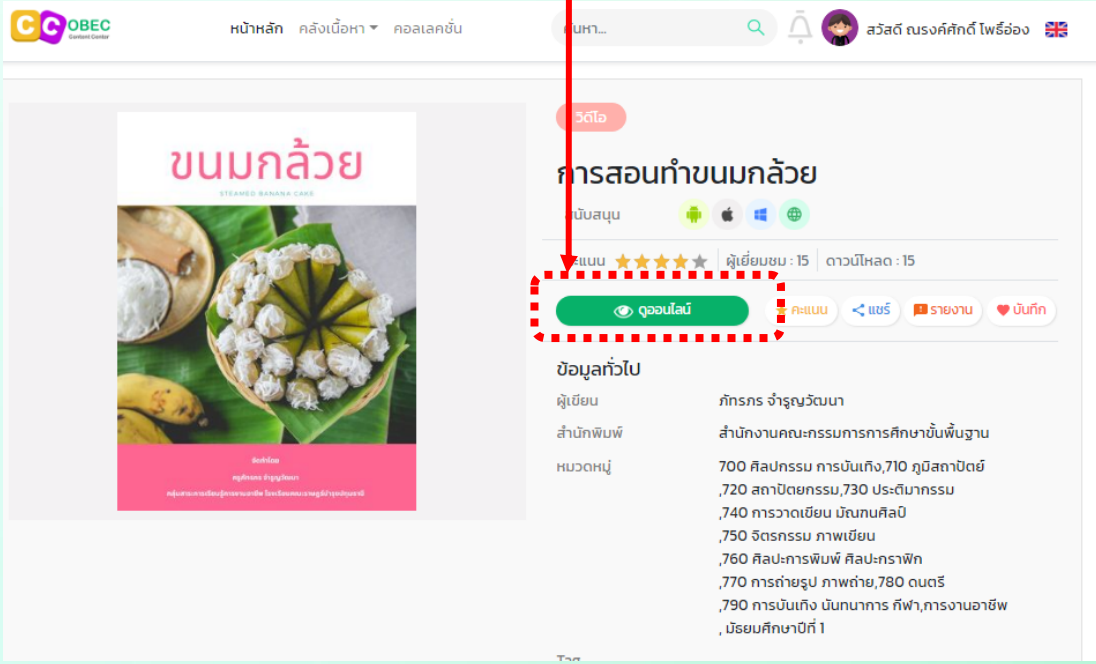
CC OBEC Content Center

หน้าหลัก คลังเนื้อหา คอลเลคชั่น

ค้นหา...

สวัสดี ณรงค์ศักดิ์ โพธิ์อ่อง

ขนมกล้วย
STEAMED BANANA CAKE

จัดทำโดย
ครูภัทรภร จำรูญวัฒนา
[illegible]

วิดีโอ

การสอนทำขนมกล้วย

สนับสนุน

คะแนน ผู้เยี่ยมชม : 15 ดาวน์โหลด : 15

ดูออนไลน์

คะแนน แชร์ รายงาน บันทึก

ข้อมูลทั่วไป

| ผู้เขียน | ภัทรภร จำรูญวัฒนา |
|---|---|
| สำนักพิมพ์ | สำนักงานคณะกรรมการการศึกษาขั้นพื้นฐาน |
| หมวดหมู่ | 700 ศิลปกรรม การบันเทิง,710 ภูมิสถาปัตย์ ,720 สถาปัตยกรรม,730 ประติมากรรม ,740 การวาดเขียน มัณฑนศิลป์ ,750 จิตรกรรม ภาพเขียน ,760 ศิลปะการพิมพ์ ศิลปะกราฟิก ,770 การถ่ายรูป ภาพถ่าย,780 ดนตรี ,790 การบันเทิง นันทนาการ กีฬา,การงานอาชีพ , มัธยมศึกษาปีที่ 1 |

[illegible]